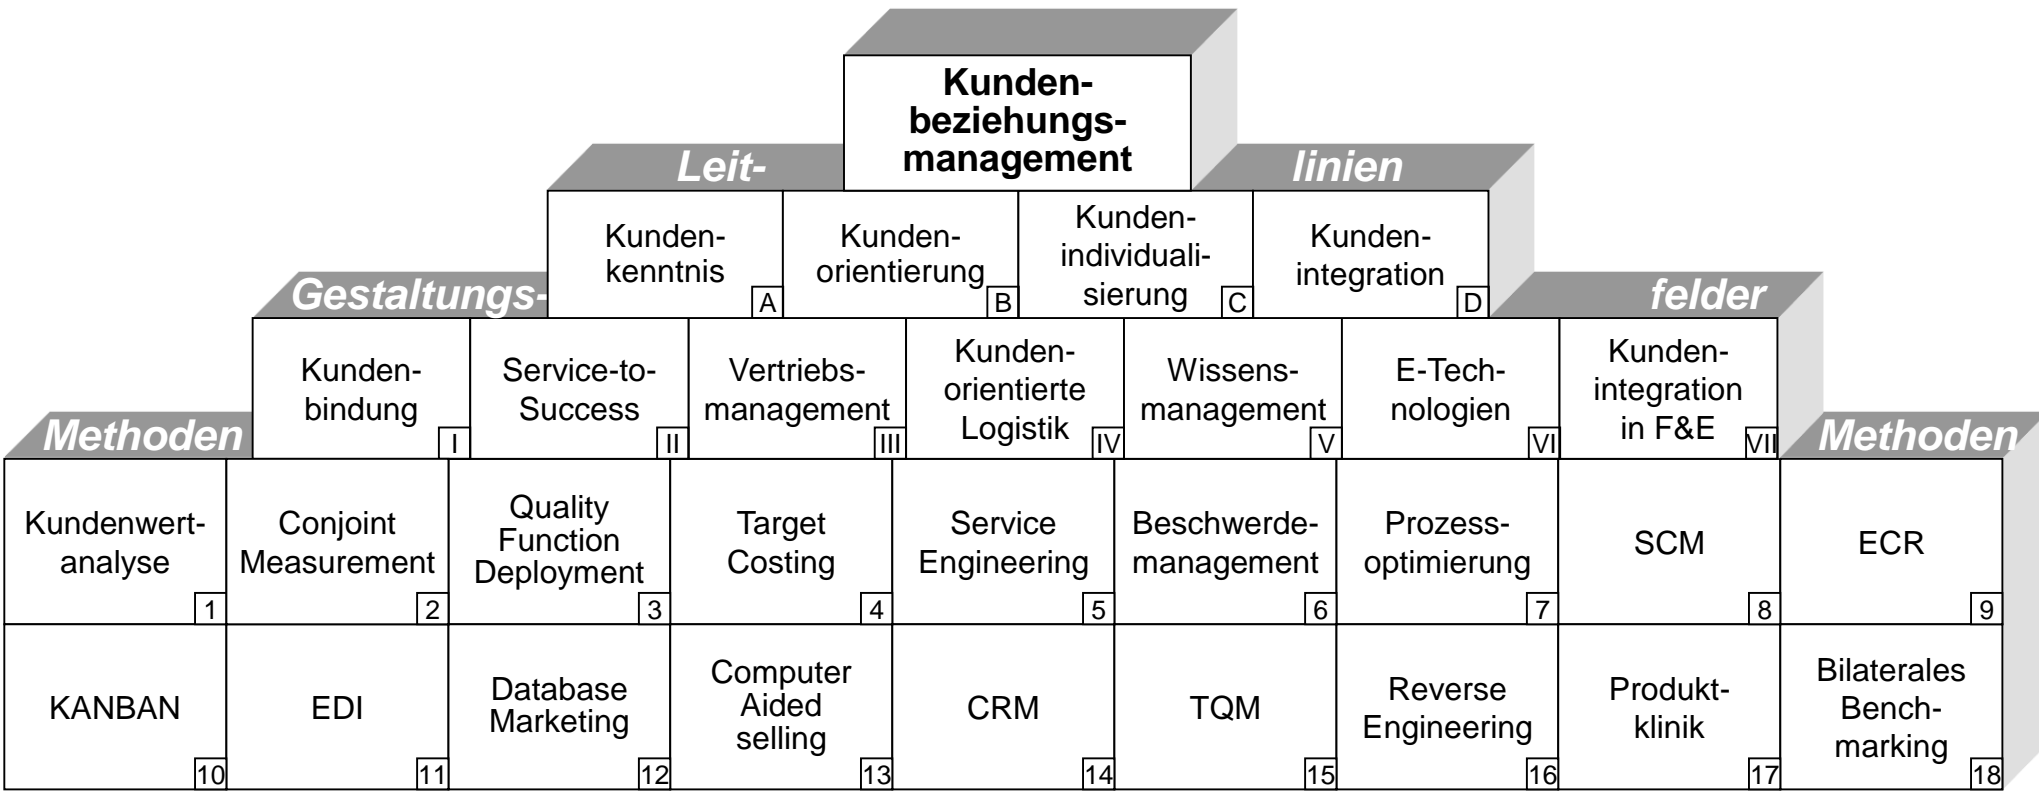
Kundenbeziehungsmanagement

Leit- linien

Kundenkenntnis A

Kundenorientierung B

Kundenindividualisierung C

Kundenintegration D

Gestaltungs- felder

Kundenbindung I

Service-to-Success II

Vertriebsmanagement III

Kundenorientierte Logistik IV

Wissensmanagement V

E-Technologien VI

Kundenintegration in F&E VII

Methoden Methoden

Kundenwertanalyse 1

Conjoint Measurement 2

Quality Function Deployment 3

Target Costing 4

Service Engineering 5

Beschwerdemanagement 6

Prozessoptimierung 7

SCM 8

ECR 9

KANBAN 10

EDI 11

Database Marketing 12

Computer Aided selling 13

CRM 14

TQM 15

Reverse Engineering 16

Produktklinik 17

Bilaterales Benchmarking 18